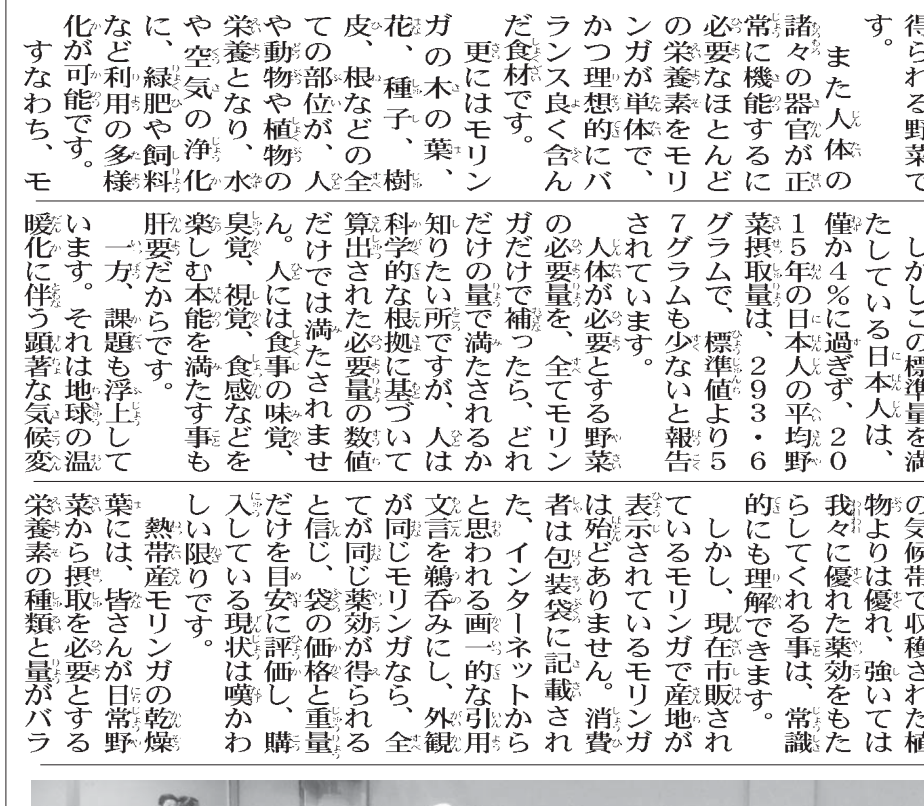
得られる野菜です。

また人体の諸々の器官が正常に機能するに必要な栄養素のほとんどをモリンガが単体で、かつ理想的にバランス良く含んだ食材です。

更にはモリンガの木の葉、花、種子、樹皮、根などの全ての部位が、人や動物や植物の栄養となり、水や空気の浄化に、緑肥や飼料など利用の多様化が可能です。

すなわち、モ

しかしこの標準量を満たしている日本人は、僅か4%に過ぎず、2015年の日本人の平均野菜摂取量は、293・6グラムで、標準値より57グラムも少ないと報告されています。

人体が必要とする野菜の必要量を、全てモリンガだけで補ったら、どれだけの量で満たされるか知りたい所ですが、人は科学的な根拠に基づいて算出された必要量の数値だけでは満たされません。人には食事の味覚、臭覚、視覚、食感などを楽しむ本能を満たす事も肝要だからです。

一方、課題も浮上しています。それは地球の温暖化に伴う顕著な気候変

の気候帯で収穫された植物よりは優れ、強いては我々に優れた薬効をもたらしてくれる事は、常識的にも理解できます。

しかし、現在市販されているモリンガで産地が表示されているモリンガは殆どありません。消費者は包装袋に記載された、インターネットからと思われる画一的な引用文言を鵜呑みにし、外観が同じモリンガなら、全てが同じ薬効が得られると信じ、袋の価格と重量だけを目安に評価し、購入している現状は嘆かわしい限りです。

熱帯産モリンガの乾燥葉には、皆さんが日常野菜から摂取を必要とする栄養素の種類と量がバラ